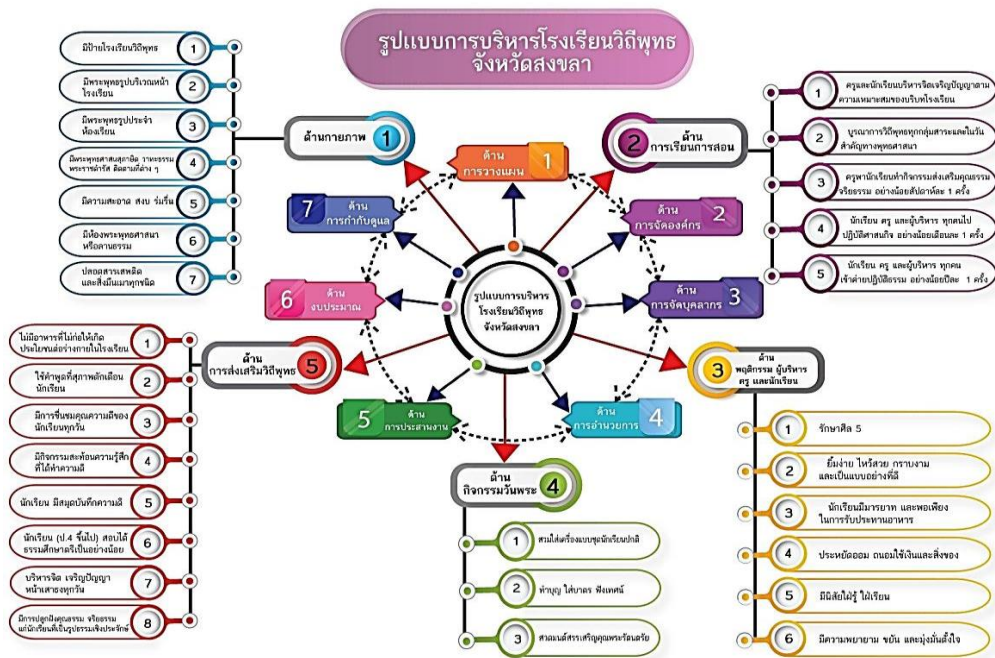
รูปแบบการบริหารโรงเรียนวิถีพุทธ จังหวัดสงขลา

ด้านกายภาพ 1

1 มีป้ายโรงเรียนวิถีพุทธ
2 มีพระพุทธรูปบริเวณหน้าโรงเรียน
3 มีพระพุทธรูปประจำห้องเรียน
4 มีพระพุทธศาสนสุภาษิต วาทะธรรม พระราชดำรัส ติดตามที่ต่าง ๆ
5 มีความสะอาด สงบ ร่มรื่น
6 มีห้องพระพุทธศาสนา หรือลานธรรม
7 ปลอดสารเสพติด และสิ่งมึนเมาทุกชนิด

2 ด้านการเรียนการสอน

1 ครูและนักเรียนบริหารจิตเจริญปัญญาตามความเหมาะสมของบริบทโรงเรียน
2 บูรณาการวิถีพุทธทุกกลุ่มสาระและในวันสำคัญทางพุทธศาสนา
3 ครูพานักเรียนทำกิจกรรมส่งเสริมคุณธรรมจริยธรรม อย่างน้อยสัปดาห์ละ 1 ครั้ง
4 นักเรียน ครู และผู้บริหาร ทุกคนไปปฏิบัติศาสนกิจ อย่างน้อยเดือนละ 1 ครั้ง
5 นักเรียน ครู และผู้บริหาร ทุกคนเข้าค่ายปฏิบัติธรรม อย่างน้อยปีละ 1 ครั้ง

ด้านการวางแผน 1
ด้านการจัดองค์กร 2
ด้านการจัดบุคลากร 3
ด้านการอำนวยการ 4
5 ด้านการประสานงาน
6 ด้านงบประมาณ
7 ด้านการกำกับดูแล

รูปแบบการบริหาร โรงเรียนวิถีพุทธ จังหวัดสงขลา

ด้านการส่งเสริมวิถีพุทธ 5

1 ไม่มีอาหารที่ไม่ก่อให้เกิดประโยชน์ต่อร่างกายในโรงเรียน
2 ใช้คำพูดที่สุภาพตักเตือนนักเรียน
3 มีการชื่นชมคุณความดีของนักเรียนทุกวัน
4 มีกิจกรรมสะท้อนความรู้สึกที่ได้ทำความดี
5 นักเรียน มีสมุดบันทึกความดี
6 นักเรียน (ป.4 ขึ้นไป) สอบได้ธรรมศึกษาตรีเป็นอย่างน้อย
7 บริหารจิต เจริญปัญญา หน้าเสาธงทุกวัน
8 มีการปลูกฝังคุณธรรม จริยธรรมแก่นักเรียนที่เป็นรูปธรรมเชิงประจักษ์

3 ด้านพฤติกรรม ผู้บริหาร ครู และนักเรียน

1 รักษาศีล 5
2 ยิ้มง่าย ไหว้สวย กราบงาม และเป็นแบบอย่างที่ดี
3 นักเรียนมีมารยาท และพอเพียงในการรับประทานอาหาร
4 ประหยัดออม ถนอมใช้เงินและสิ่งของ
5 มีนิสัยใฝ่รู้ ใฝ่เรียน
6 มีความพยายาม ขยัน และมุ่งมั่นตั้งใจ

ด้านกิจกรรมวันพระ 4

1 สวมใส่เครื่องแบบชุดนักเรียนปกติ
2 ทำบุญ ใส่บาตร ฟังเทศน์
3 สวดมนต์สรรเสริญคุณพระรัตนตรัย